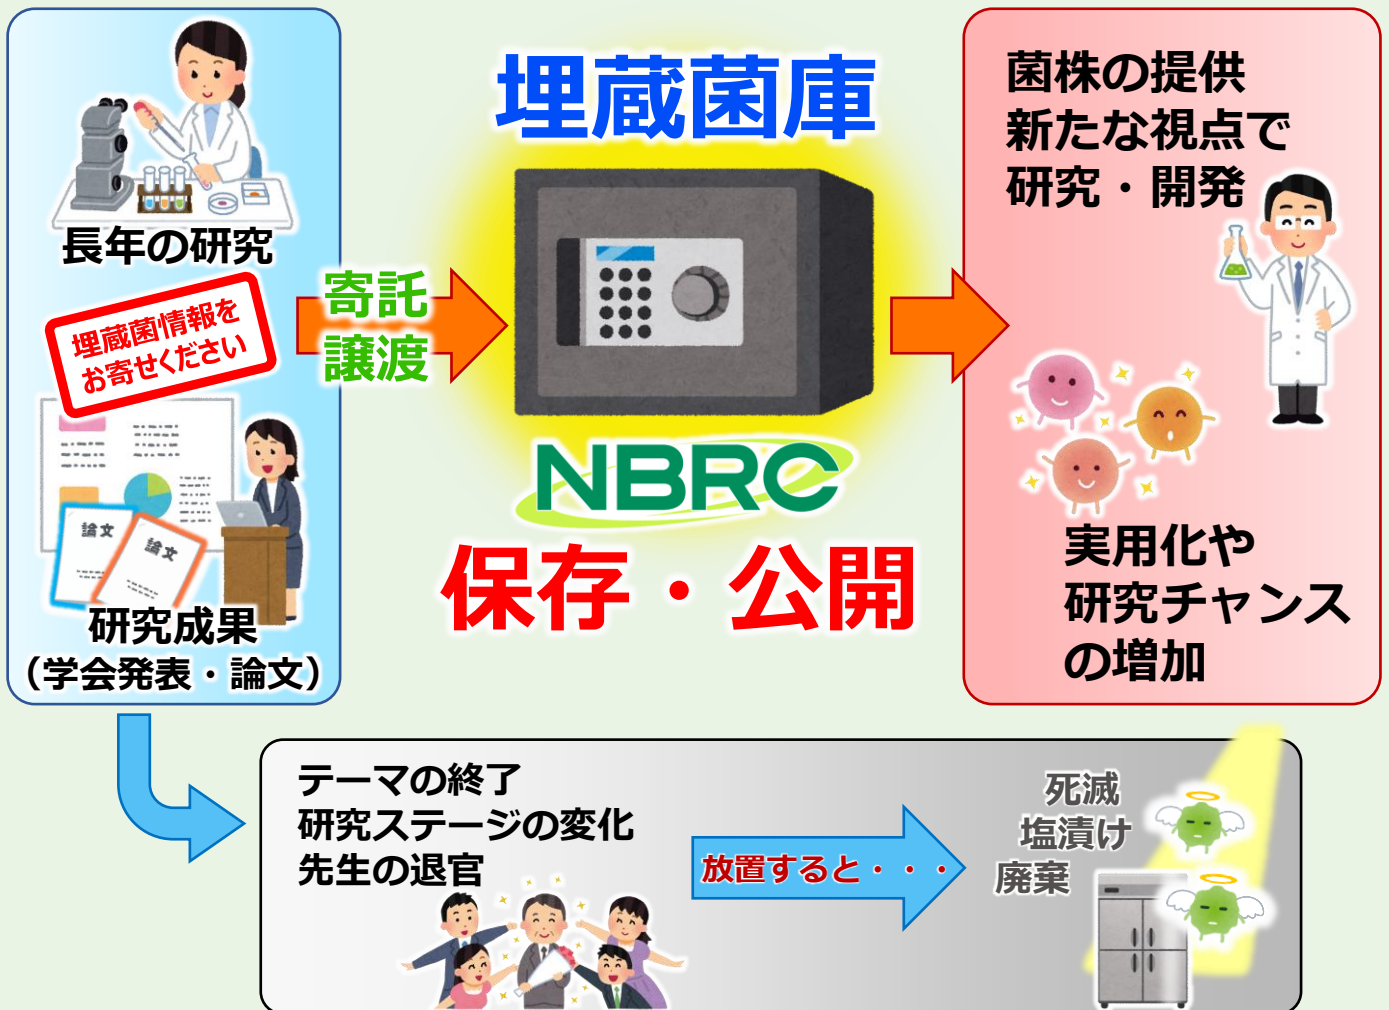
長年の研究

埋蔵菌情報を
お寄せください

論文
論文

研究成果
（学会発表・論文）

寄託
譲渡

埋蔵菌庫

NBRC

保存・公開

菌株の提供
新たな視点で
研究・開発

実用化や
研究チャンス
の増加

テーマの終了
研究ステージの変化
先生の退官

放置すると・・・

死滅
塩漬け
廃棄